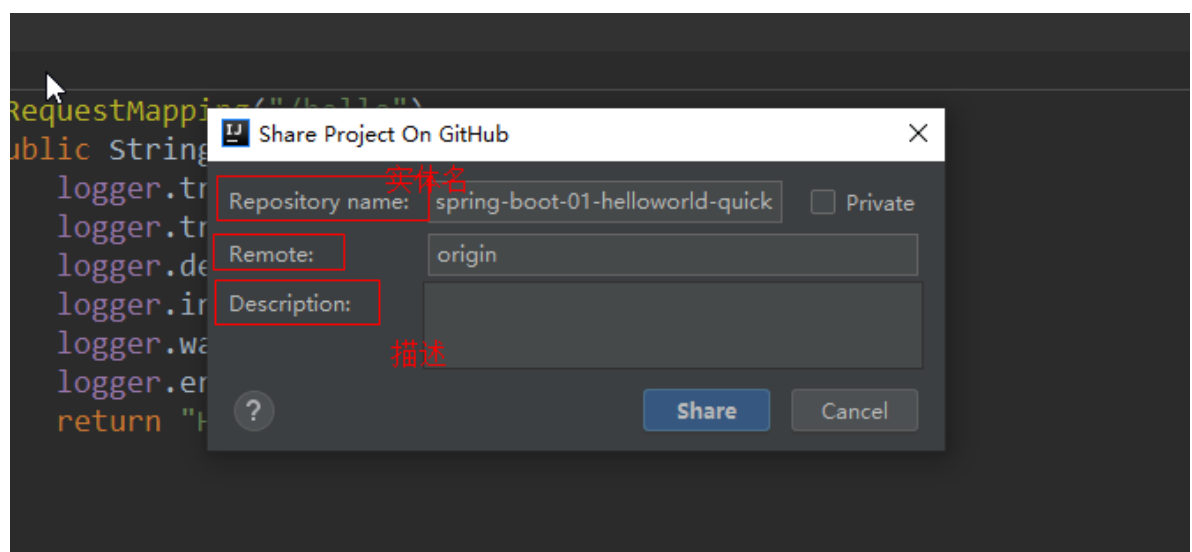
RequestMapping("/hello")
ublic String
logger.tr
logger.tr
logger.de
logger.ir
logger.wa
logger.er
return "H

IJ Share Project On GitHub ×

实体名
Repository name: spring-boot-01-helloworld-quick Private
Remote: origin
Description:
描述

? Share Cancel